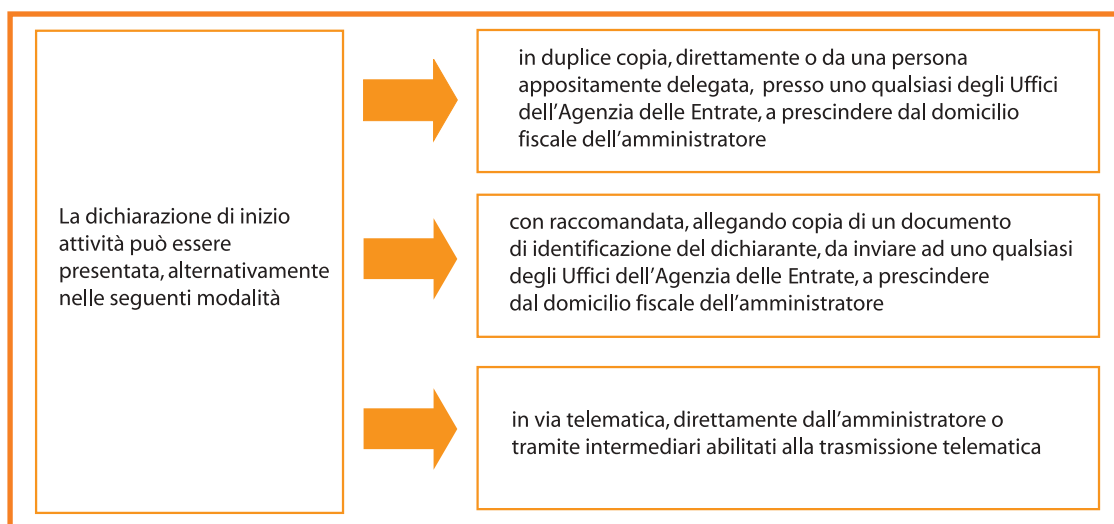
La dichiarazione di inizio attività può essere presentata, alternativamente nelle seguenti modalità

in duplice copia, direttamente o da una persona appositamente delegata, presso uno qualsiasi degli Uffici dell'Agenzia delle Entrate, a prescindere dal domicilio fiscale dell'amministratore

con raccomandata, allegando copia di un documento di identificazione del dichiarante, da inviare ad uno qualsiasi degli Uffici dell'Agenzia delle Entrate, a prescindere dal domicilio fiscale dell'amministratore

in via telematica, direttamente dall'amministratore o tramite intermediari abilitati alla trasmissione telematica